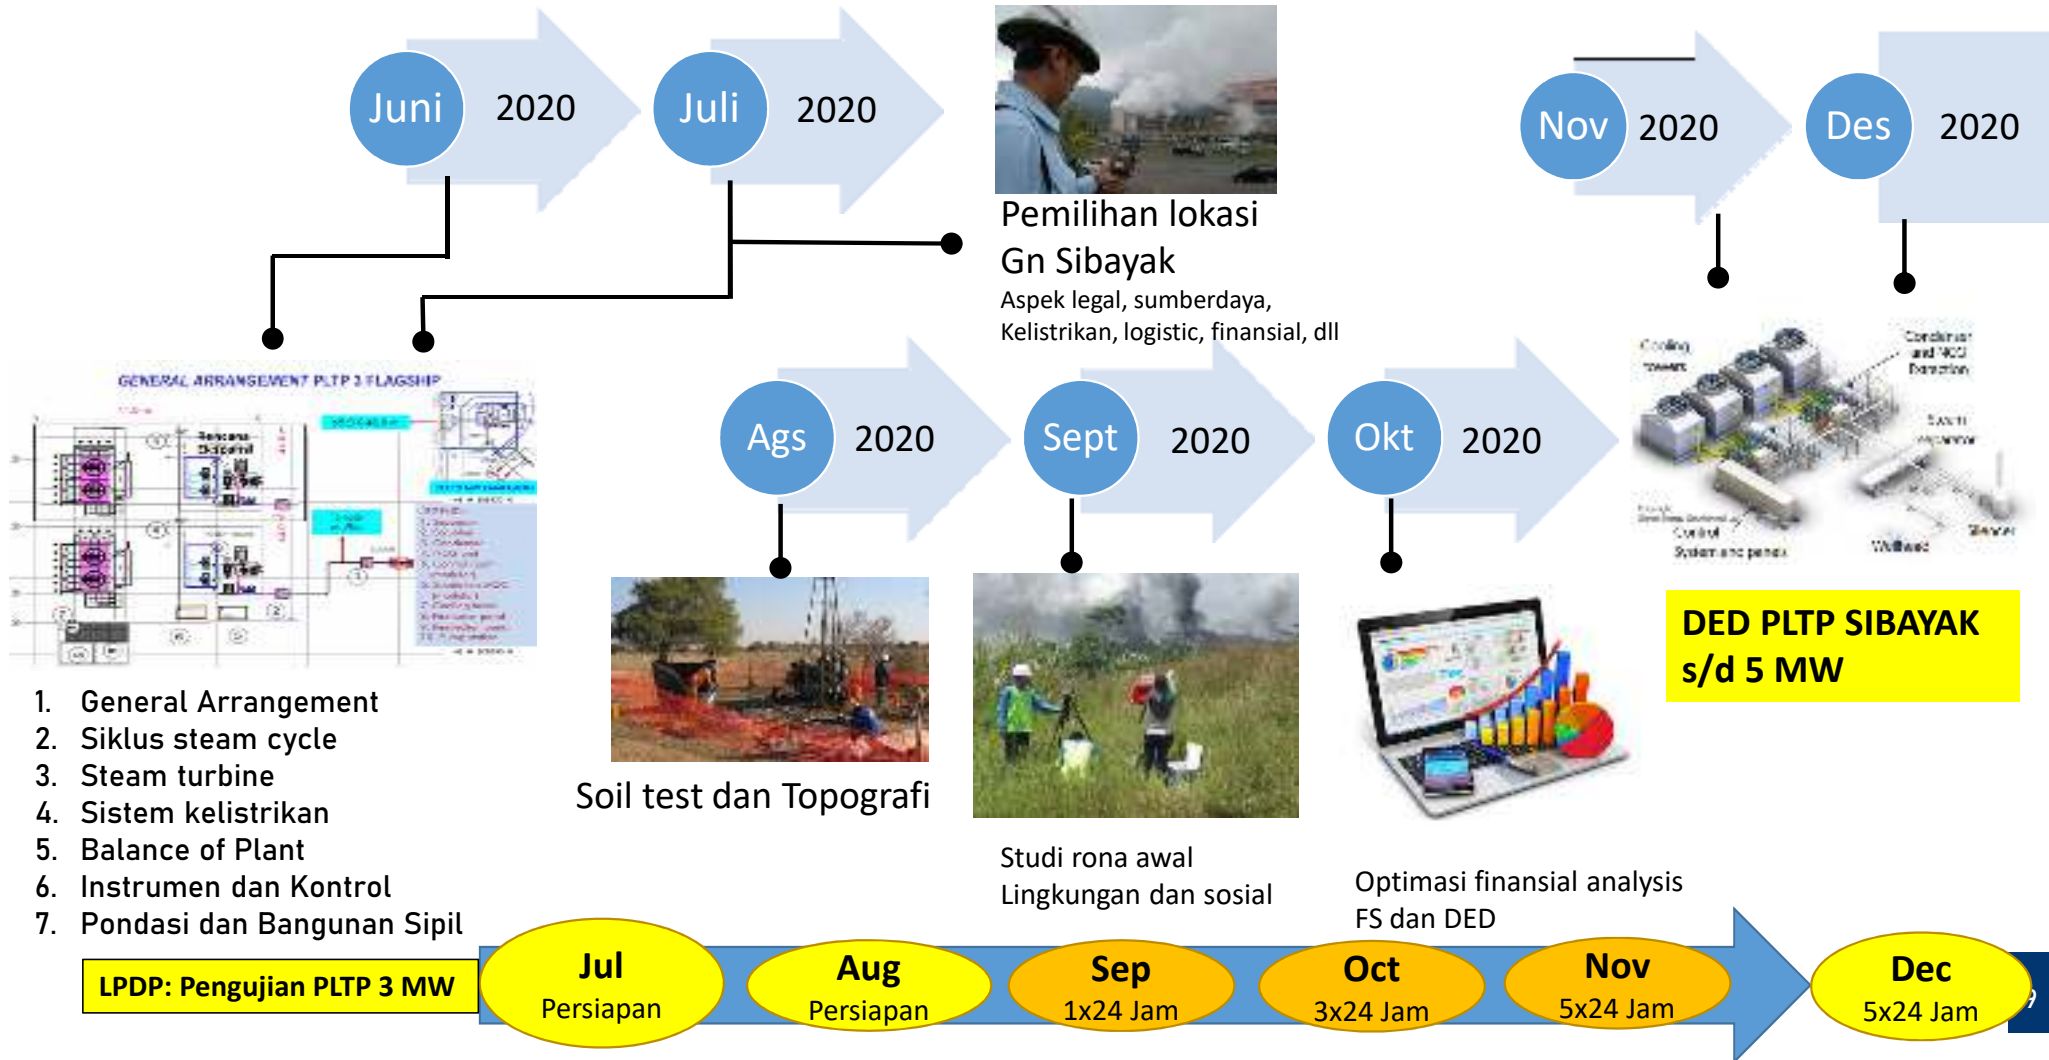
Juni 2020

Juli 2020

Pemilihan lokasi
Gn Sibayak
Aspek legal, sumberdaya, Kelistrikan, logistic, finansial, dll

Nov 2020

Des 2020

GENERAL ARRANGEMENT PLTP 3 FLAGSHIP

Ags 2020

Sept 2020

Okt 2020

DED PLTP SIBAYAK s/d 5 MW

1. General Arrangement
2. Siklus steam cycle
3. Steam turbine
4. Sistem kelistrikan
5. Balance of Plant
6. Instrumen dan Kontrol
7. Pondasi dan Bangunan Sipil

Soil test dan Topografi

Studi rona awal
Lingkungan dan sosial

Optimasi finansial analysis
FS dan DED

LPDP: Pengujian PLTP 3 MW

Jul
Persiapan

Aug
Persiapan

Sep
1x24 Jam

Oct
3x24 Jam

Nov
5x24 Jam

Dec
5x24 Jam